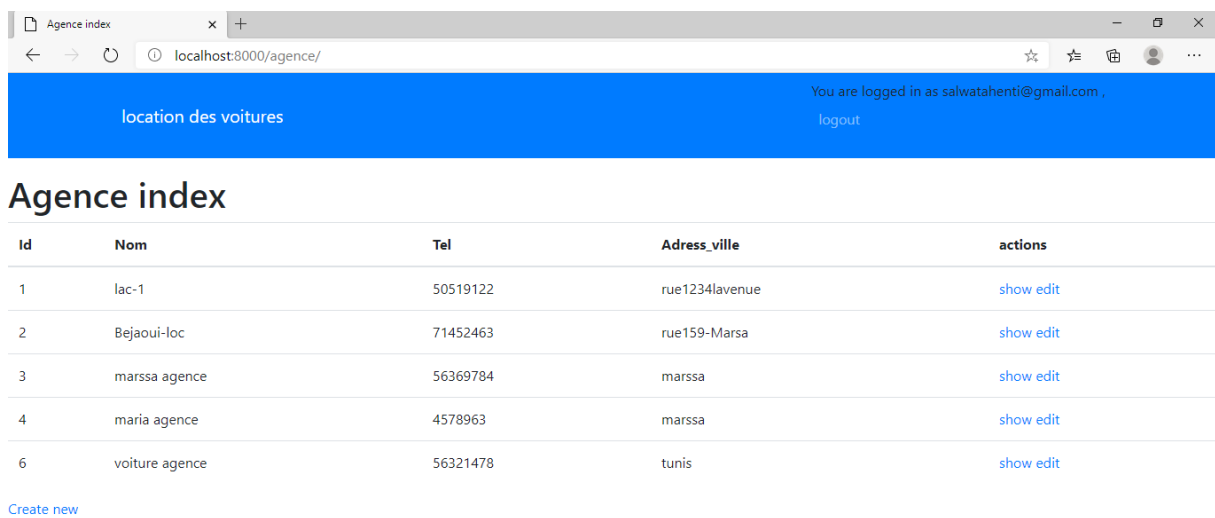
Agence index ×  +

localhost:8000/agence/

location des voitures

You are logged in as salwatahenti@gmail.com ,

logout

Agence index

| Id | Nom | Tel | Adress_ville | actions |
|---|---|---|---|---|
| 1 | lac-1 | 50519122 | rue1234lavenue | show edit |
| 2 | Bejaoui-loc | 71452463 | rue159-Marsa | show edit |
| 3 | marssa agence | 56369784 | marssa | show edit |
| 4 | maria agence | 4578963 | marssa | show edit |
| 6 | voiture agence | 56321478 | tunis | show edit |

Create new